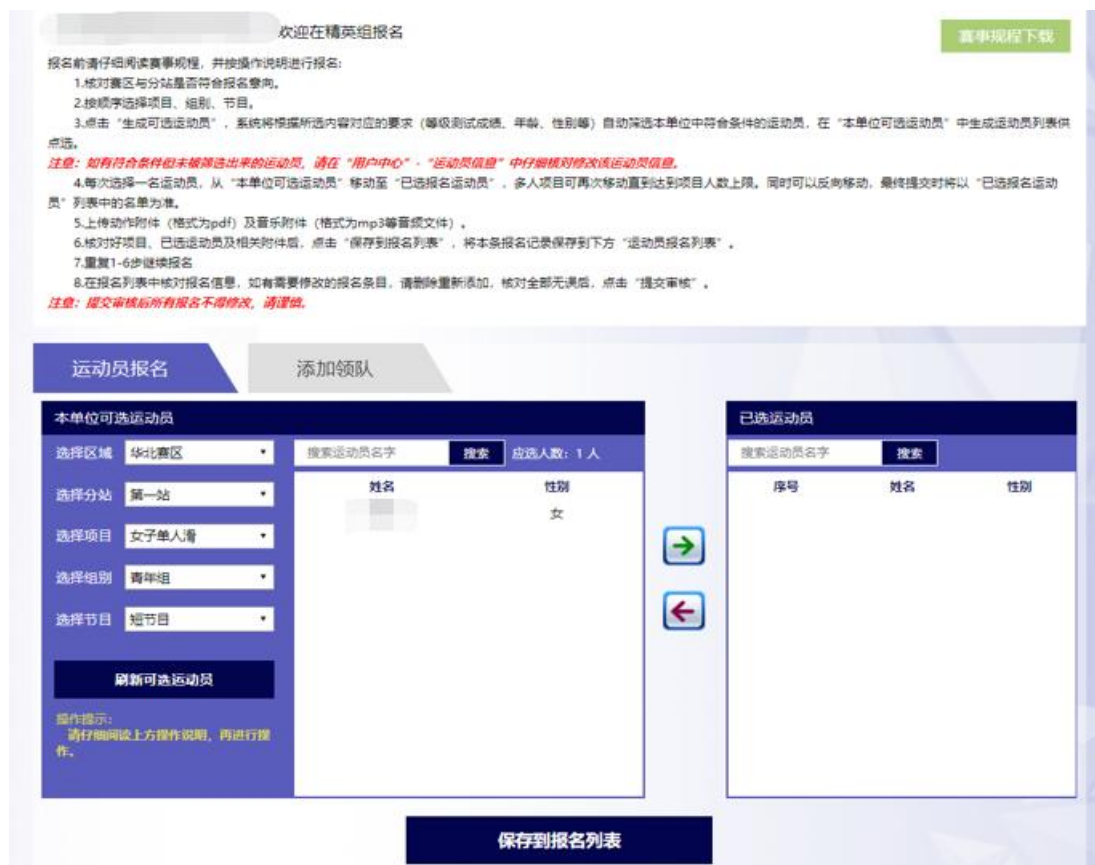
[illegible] 欢迎在精英组报名

赛事规程下载

报名前请仔细阅读赛事规程，并按操作说明进行报名：

1.核对赛区与分站是否符合报名意向。

2.按顺序选择项目、组别、节目。

3.点击"生成可选运动员"，系统将根据所选内容对应的要求（等级测试成绩、年龄、性别等）自动筛选本单位中符合条件的运动员，在"本单位可选运动员"中生成运动员列表供点选。

注意：如有符合条件但未被筛选出来的运动员，请在"用户中心"-"运动员信息"中仔细核对修改该运动员信息。

4.每次选择一名运动员，从"本单位可选运动员"移动至"已选报名运动员"，多人项目可再次移动直到达到项目人数上限。同时可以反向移动，最终提交时将以"已选报名运动员"列表中的名单为准。

5.上传动作附件（格式为pdf）及音乐附件（格式为mp3等音频文件）。

6.核对好项目、已选运动员及相关附件后，点击"保存到报名列表"，将本条报名记录保存到下方"运动员报名列表"。

7.重复1-6步继续报名

8.在报名列表中核对报名信息，如有需要修改的报名条目，请删除重新添加，核对全部无误后，点击"提交审核"。

注意：提交审核后所有报名不得修改，请谨慎。

运动员报名

添加领队

本单位可选运动员

选择区域 华北赛区

选择分站 第一站

选择项目 女子单人滑

选择组别 青年组

选择节目 短节目

刷新可选运动员

操作提示：
请仔细阅读上方操作说明，再进行操作。

搜索运动员名字 搜索 应选人数：1 人

| 姓名 | 性别 |
|---|---|
| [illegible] | 女 |

已选运动员

搜索运动员名字 搜索

| 序号 | 姓名 | 性别 |
|---|---|---|

保存到报名列表